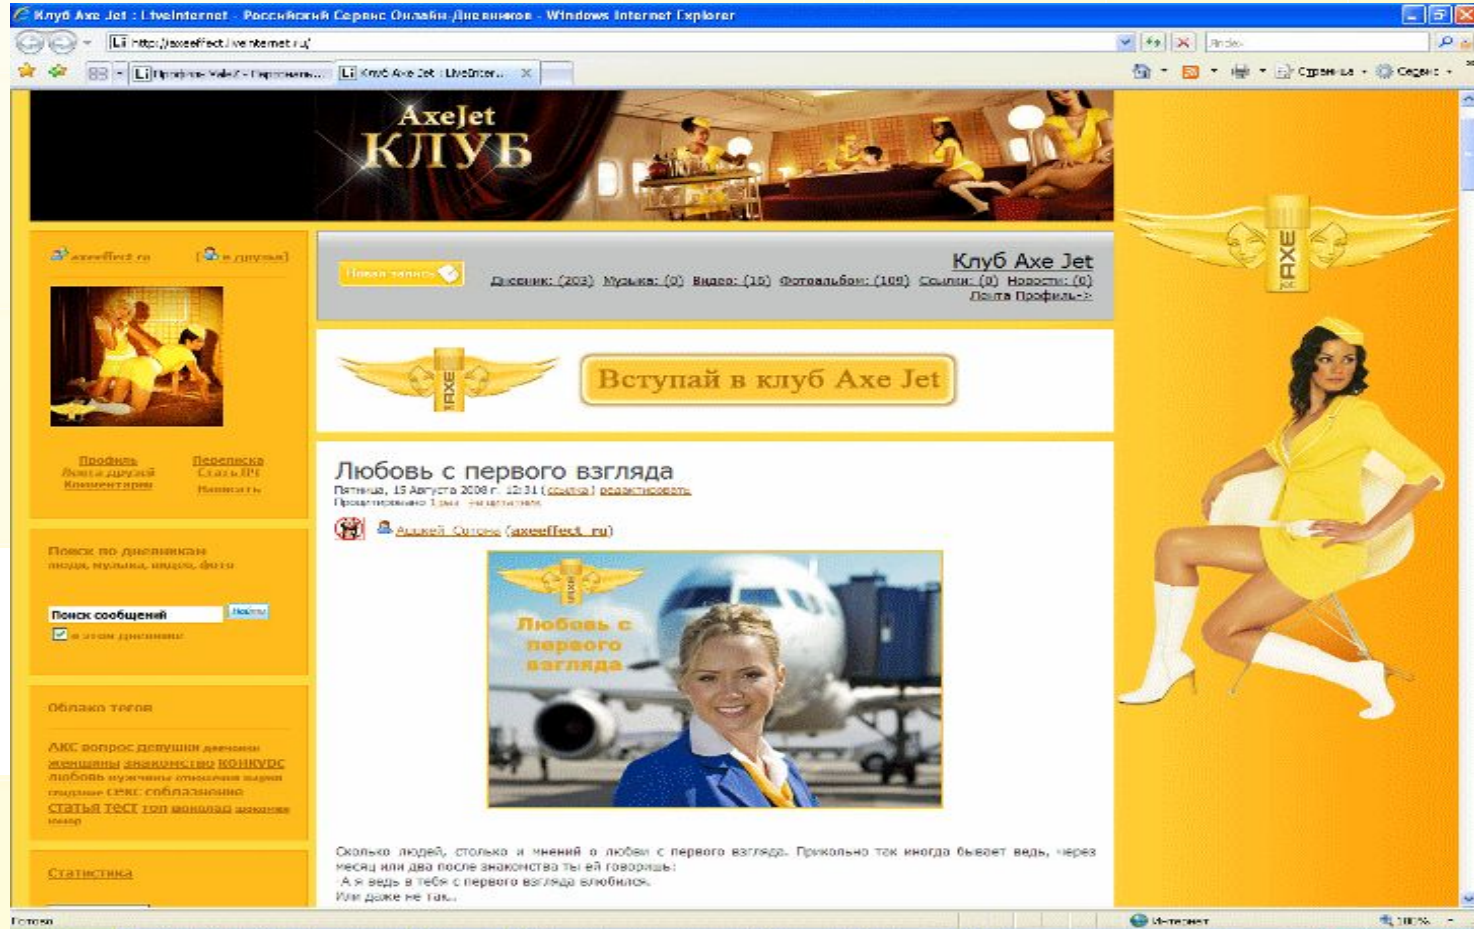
Клуб Axe Jet : LiveInternet - Российский Сервис Онлайн-Дневников - Windows Internet Explorer

http://axeeffect.liveinternet.ru/

Клуб Axe Jet : LiveInter...

Страница · Сервис ·

AxeJet
КЛУБ

axeeffect.ru

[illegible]

Профиль
Лента друзей
Комментарии

Переписка
Стать ПЧ
Написать

Поиск по дневникам
люди, музыка, видео, фото

Поиск сообщений

Найти

в этом дневнике

Облако тегов

АКС вопрос девушки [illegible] женщины знакомство конкурс любовь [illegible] секс соблазнение статья тест топ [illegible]

Статистика

Новая запись

Клуб Axe Jet

Дневник: (203) Музыка: (0) Видео: (15) Фотоальбом: (109) Ссылки: (0) Новости: (0)
Почта Профиль->

AXE

Вступай в клуб Axe Jet

Любовь с первого взгляда
Пятница, 15 Августа 2008 г. 12:31 (ссылка) редактировать
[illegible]

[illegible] (axeeffect_ru)

Любовь с первого взгляда

Сколько людей, столько и мнений о любви с первого взгляда. Прикольно так иногда бывает ведь, через месяц или два после знакомства ты ей говоришь:
А я ведь в тебя с первого взгляда влюбился.
Или даже не так..

Готово

Интернет

100%